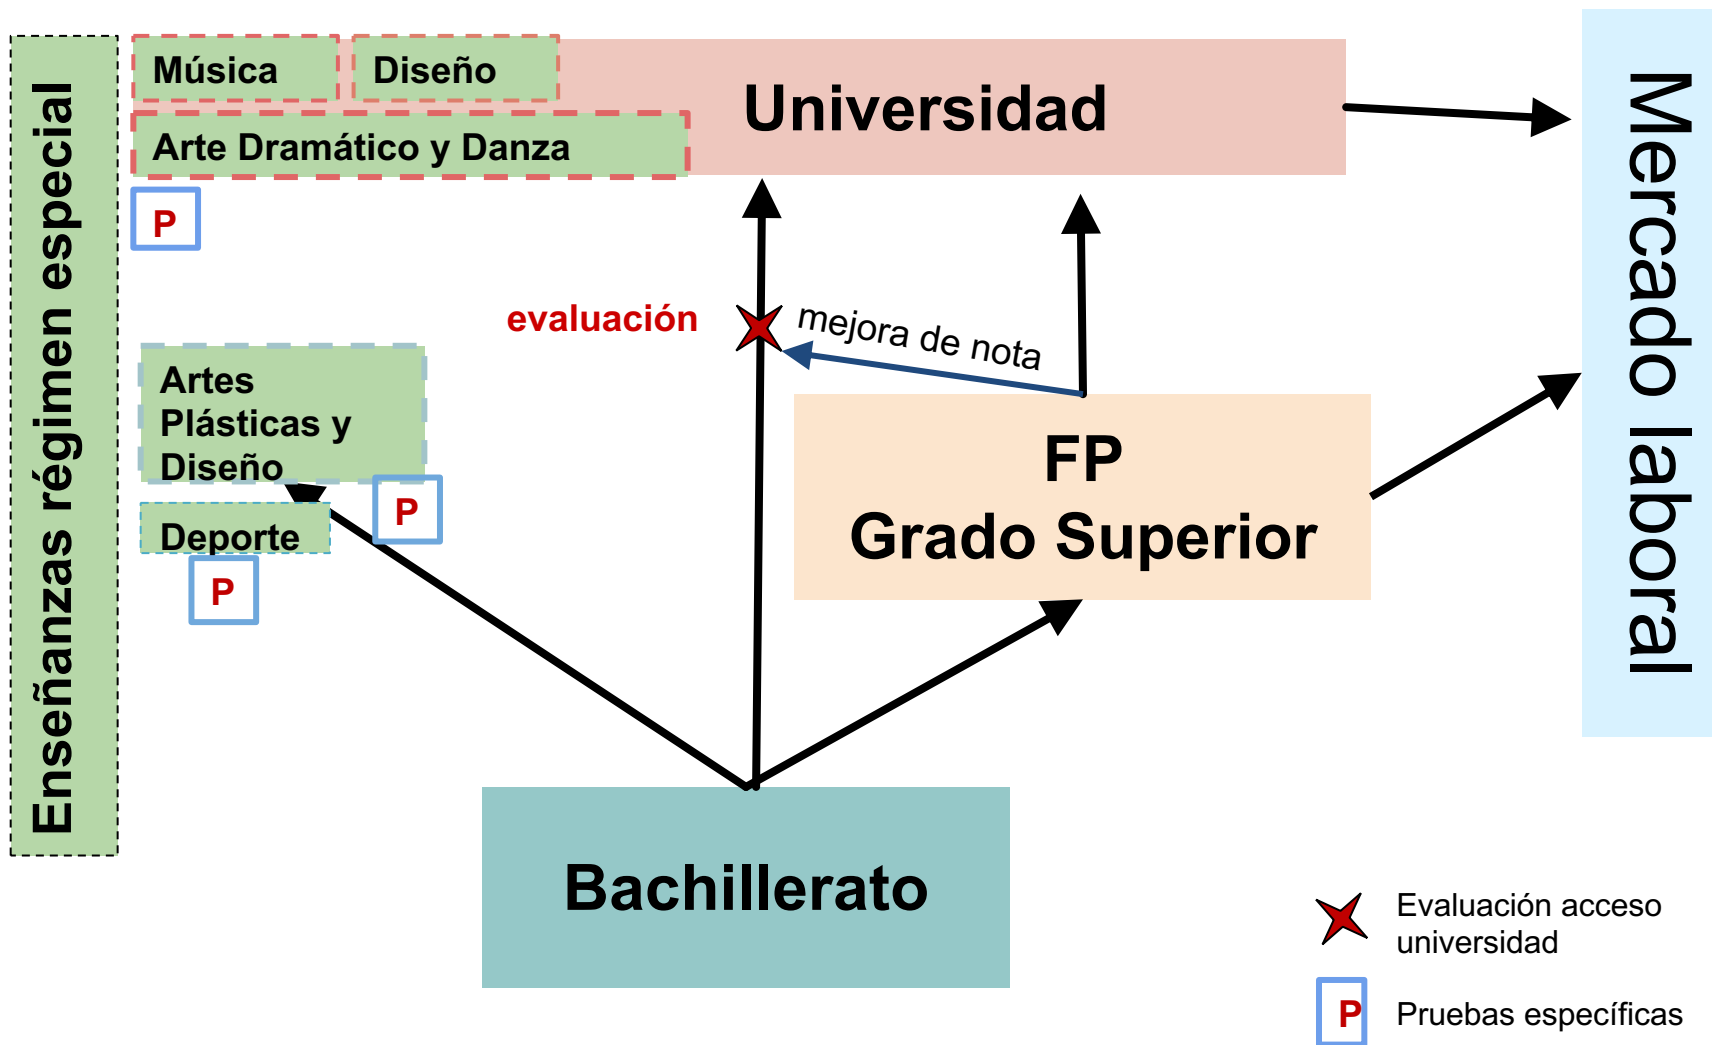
Enseñanzas régimen especial

Música

Diseño

Arte Dramático y Danza

P

Universidad

Mercado laboral

evaluación

mejora de nota

Artes Plásticas y Diseño

P

Deporte

P

FP
Grado Superior

Bachillerato

Evaluación acceso universidad

P Pruebas específicas